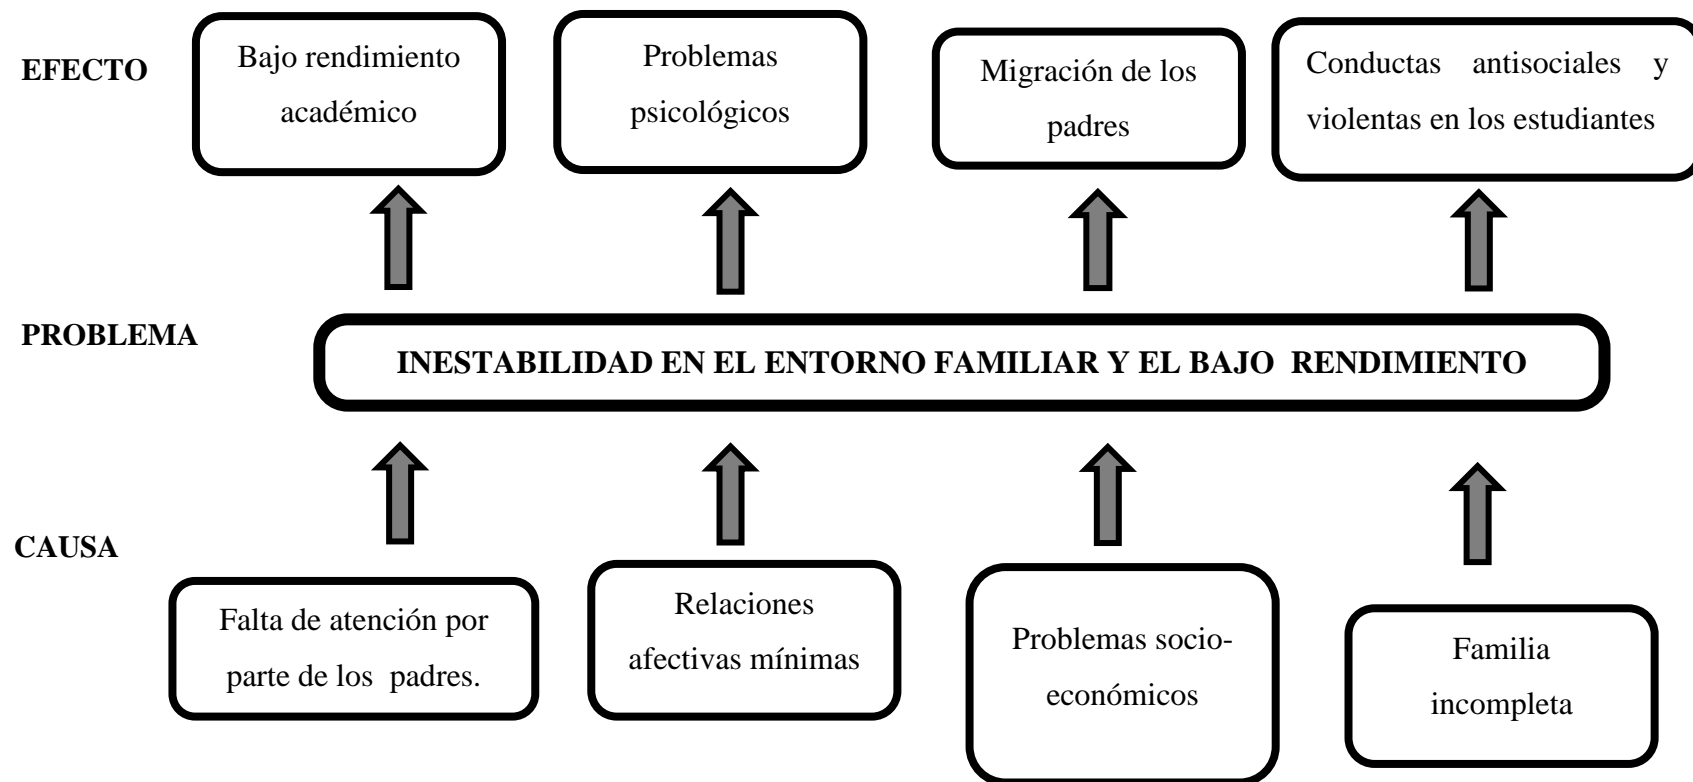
EFECTO

Bajo rendimiento académico

Problemas psicológicos

Migración de los padres

Conductas antisociales y violentas en los estudiantes

PROBLEMA

INESTABILIDAD EN EL ENTORNO FAMILIAR Y EL BAJO RENDIMIENTO

CAUSA

Falta de atención por parte de los padres.

Relaciones afectivas mínimas

Problemas socioeconómicos

Familia incompleta